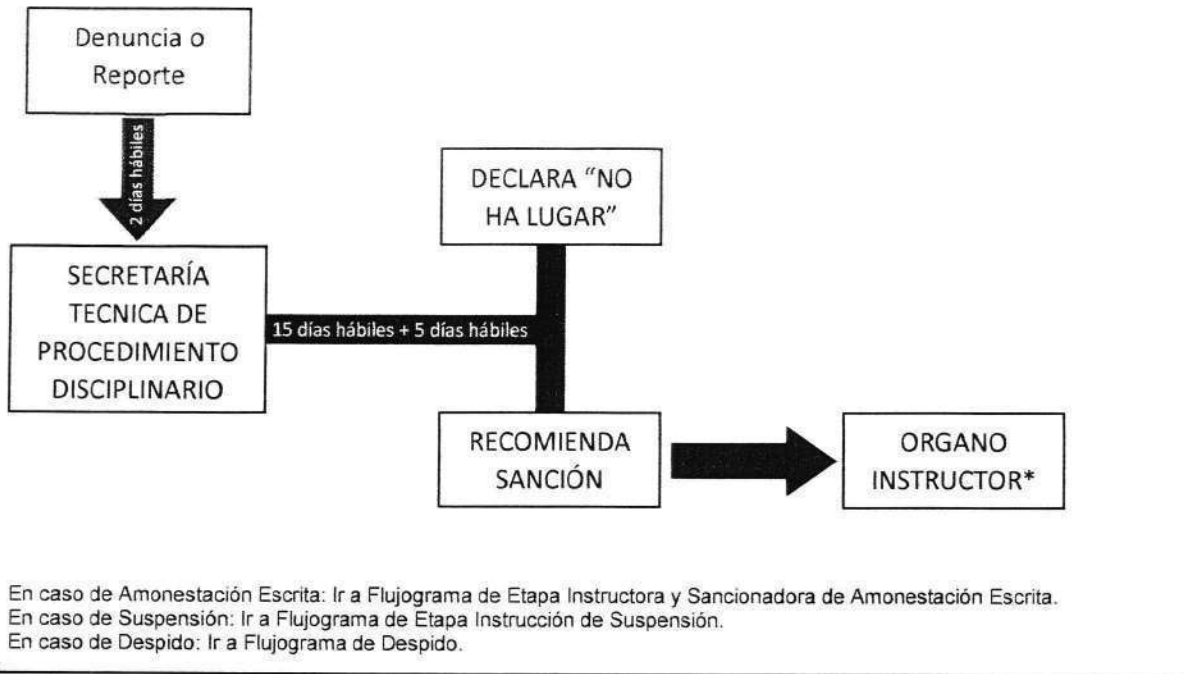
Denuncia o Reporte

2 días hábiles

SECRETARÍA TECNICA DE PROCEDIMIENTO DISCIPLINARIO

15 días hábiles + 5 días hábiles

DECLARA "NO HA LUGAR"

RECOMIENDA SANCIÓN

ORGANO INSTRUCTOR*

En caso de Amonestación Escrita: Ir a Flujograma de Etapa Instructora y Sancionadora de Amonestación Escrita.
En caso de Suspensión: Ir a Flujograma de Etapa Instrucción de Suspensión.
En caso de Despido: Ir a Flujograma de Despido.